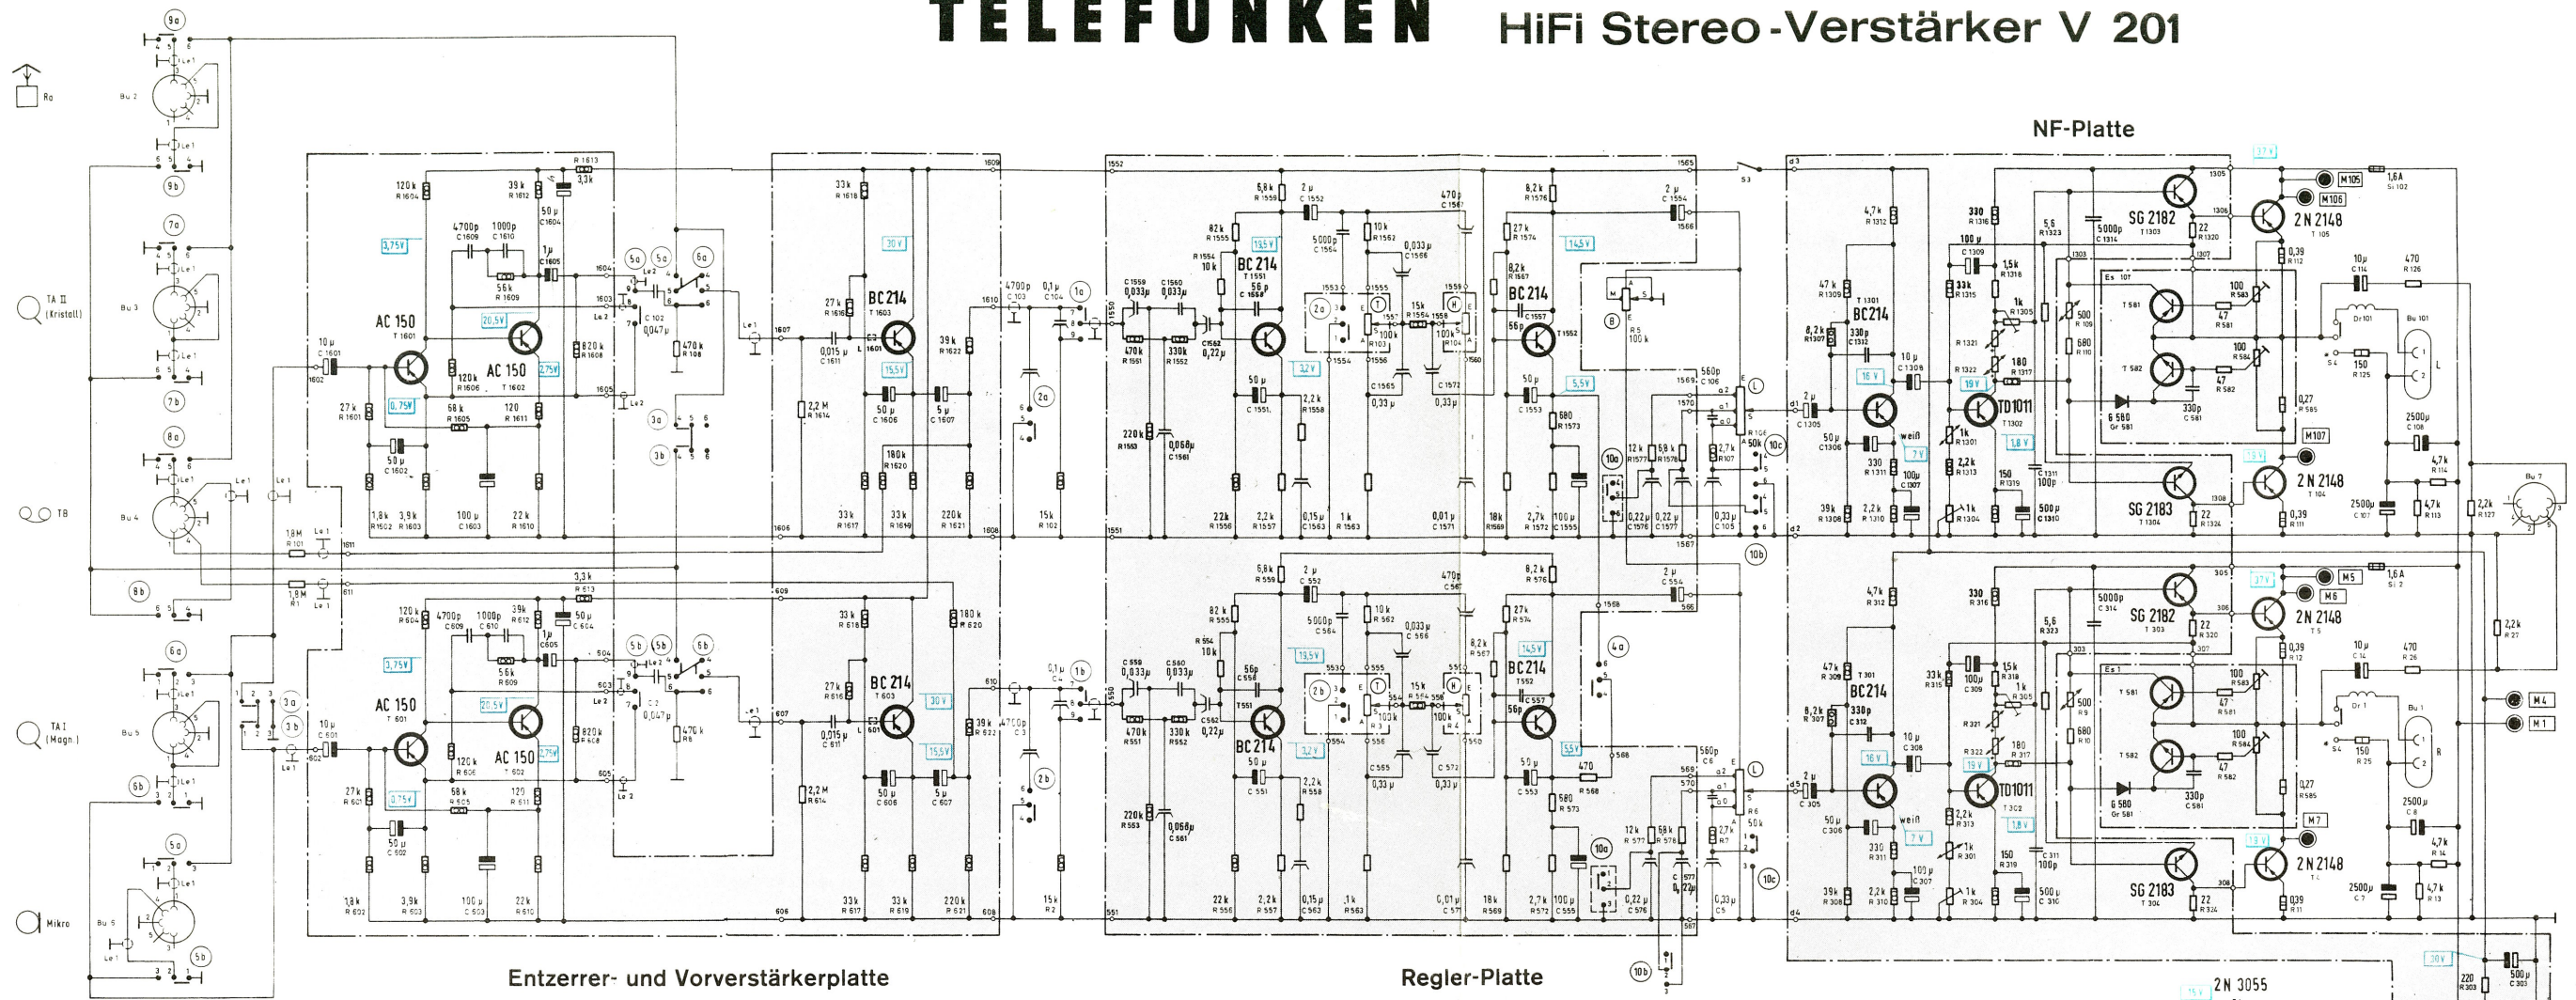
TELEFUNKEN HiFi Stereo-Verstärker V 201

NF-Platte

Ra

TA II (Kristall)

TB

TA I (Magn.)

Mikro

AC 150
T 1601

AC 150
T 1602

BC 214
T 1603

BC 214
T 1551

BC 214
T 1552

BC 214
T 1301

TD 1011
T 1302

SG 2182
T 1303

SG 2183
T 1304

2 N 2148
T 105

2 N 2148
T 104

AC 150
T 601

AC 150
T 602

BC 214
T 603

BC 214
T 551

BC 214
T 552

BC 214
T 301

TD 1011
T 302

SG 2182
T 303

SG 2183
T 304

2 N 2148
T 5

2 N 2148
T 4

2 N 3055

1,6 A
Si 102

1,6 A
Si 2

M 105
M 106
M 107
M 5
M 6
M 7
M 4
M 1

Bu 2
Bu 3
Bu 4
Bu 5
Bu 7
Bu 101
Bu 1

L
R

weiß

Entzerrer- und Vorverstärkerplatte

Regler-Platte